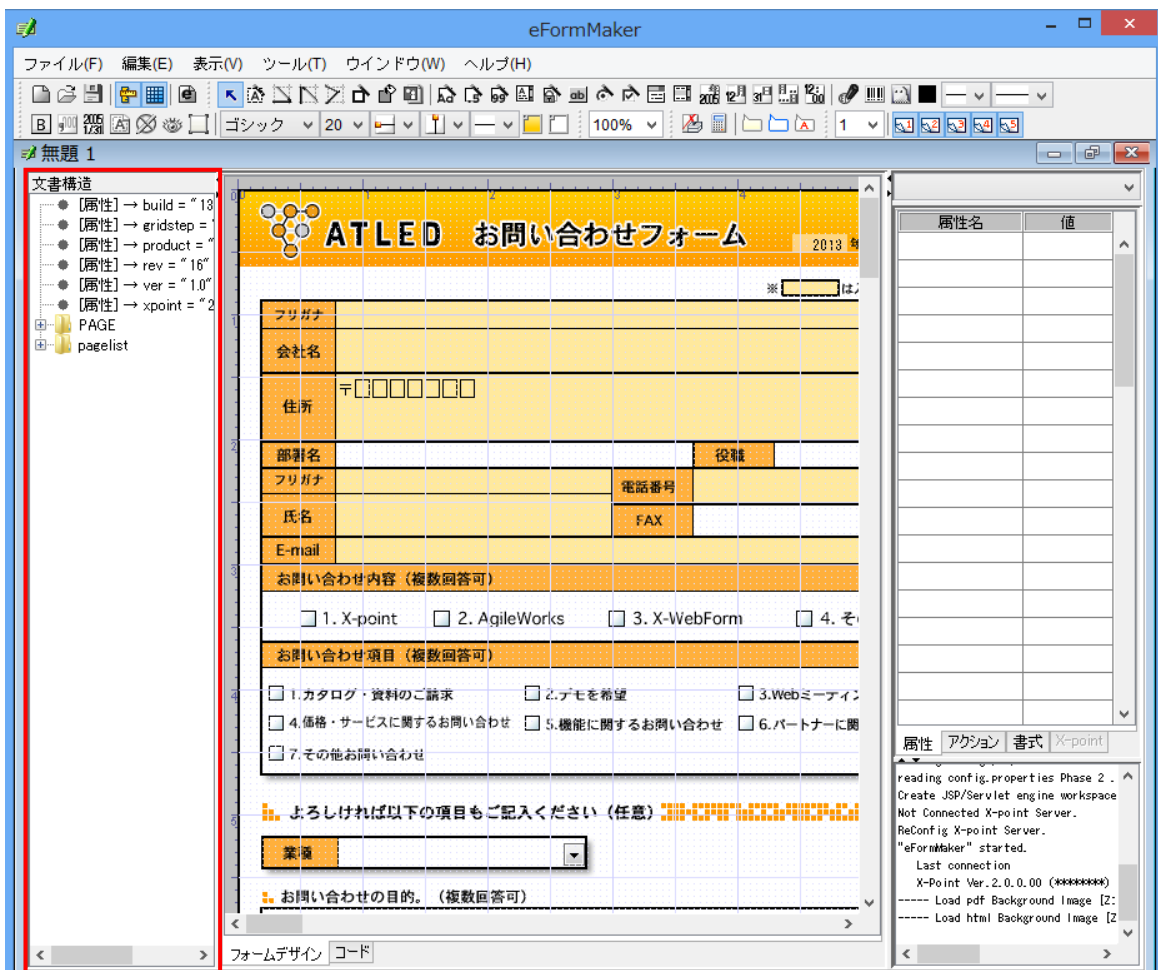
eFormMaker

ファイル(F) 編集(E) 表示(V) ツール(T) ウインドウ(W) ヘルプ(H)

ゴシック 20 100% 1

無題 1

文書構造
[属性] → build = "13
[属性] → gridstep = "
[属性] → product = "
[属性] → rev = "16"
[属性] → ver = "1.0"
[属性] → xpoint = "2
PAGE
pagelist

ATLED お問い合わせフォーム 2013

※ は

| フリガナ | |
|---|---|
| 会社名 | |
| 住所 | 〒 |
| 部署名 | | 役職 | |
| フリガナ | | 電話番号 | |
| 氏名 | | FAX | |
| E-mail | |

お問い合わせ内容（複数回答可）
1. X-point 2. AgileWorks 3. X-WebForm 4. そ

お問い合わせ項目（複数回答可）
1.カタログ・資料のご請求 2.デモを希望 3.Webミーティン
4.価格・サービスに関するお問い合わせ 5.機能に関するお問い合わせ 6.パートナーに関
7.その他お問い合わせ

よろしければ以下の項目もご記入ください（任意）

業種

お問い合わせの目的。（複数回答可）

フォームデザイン コード

| 属性名 | 値 |
|---|---|

属性 アクション 書式 X-point

reading config.properties Phase 2 .
Create JSP/Servlet engine workspace
Not Connected X-point Server.
ReConfig X-point Server.
"eFormMaker" started.
Last connection
X-Point Ver.2.0.0.00 (*******)
----- Load pdf Background Image [Z:
----- Load html Background Image [Z